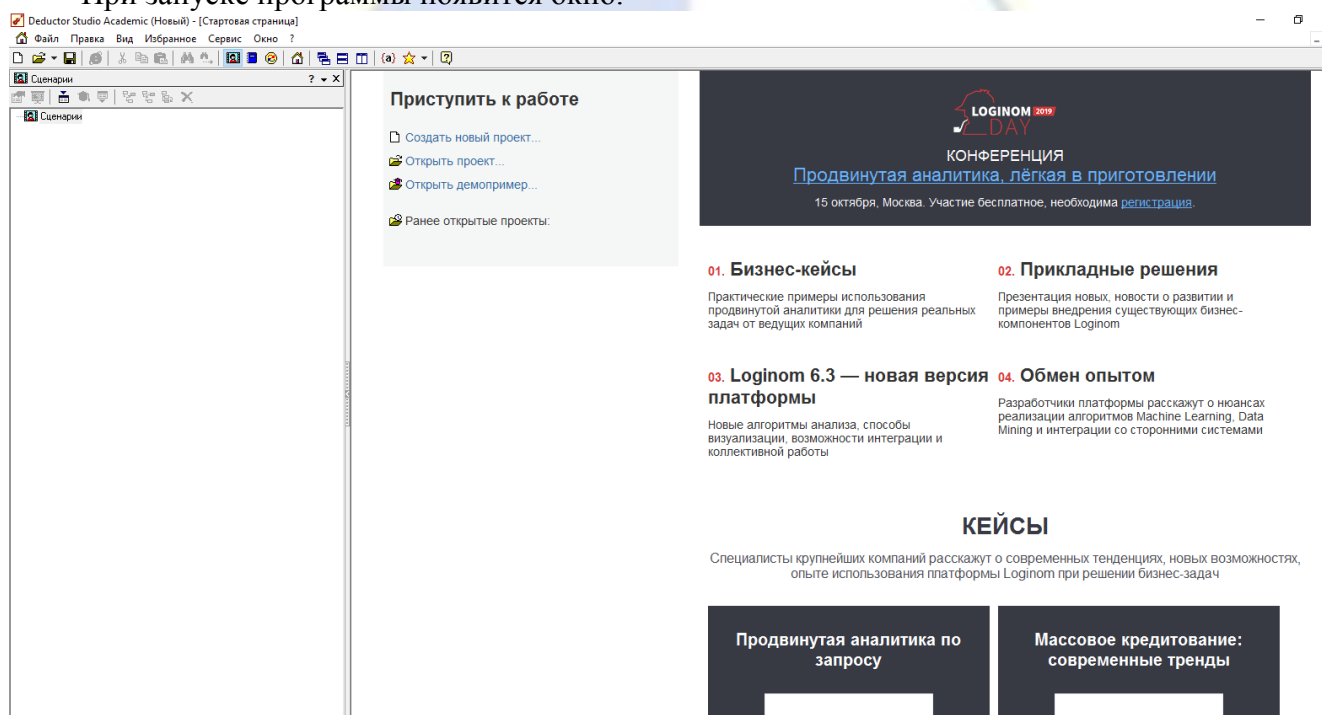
При запуске программы появится окно:

Deductor Studio Academic (Новый) - [Стартовая страница]

Файл Правка Вид Избранное Сервис Окно ?

Сценарии ? ▾ ✕

Сценарии

Приступить к работе

Создать новый проект...

Открыть проект...

Открыть демопример...

Ранее открытые проекты:

LOGINOM 2019 DAY

КОНФЕРЕНЦИЯ

Продвинутая аналитика, лёгкая в приготовлении

15 октября, Москва. Участие бесплатное, необходима регистрация.

01. Бизнес-кейсы

Практические примеры использования продвинутой аналитики для решения реальных задач от ведущих компаний

02. Прикладные решения

Презентация новых, новости о развитии и примеры внедрения существующих бизнес-компонентов Loginom

03. Loginom 6.3 — новая версия платформы

Новые алгоритмы анализа, способы визуализации, возможности интеграции и коллективной работы

04. Обмен опытом

Разработчики платформы расскажут о нюансах реализации алгоритмов Machine Learning, Data Mining и интеграции со сторонними системами

КЕЙСЫ

Специалисты крупнейших компаний расскажут о современных тенденциях, новых возможностях, опыте использования платформы Loginom при решении бизнес-задач

Продвинутая аналитика по запросу

Массовое кредитование: современные тренды